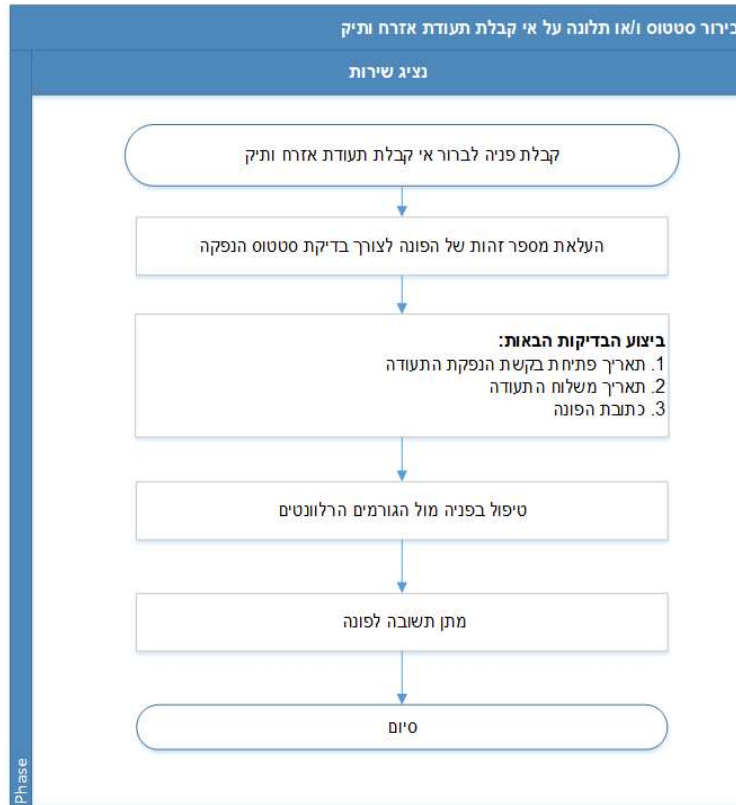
בירור סטטוס ו/או תלונה על אי קבלת תעודת אזרח ותיק

נציג שירות

קבלת פניה לברור אי קבלת תעודת אזרח ותיק

העלאת מספר זהות של הפונה לצורך בדיקת סטטוס הנפקה

ביצוע הבדיקות הבאות:
1. תאריך פתיחת בקשת הנפקת התעודה
2. תאריך משלוח התעודה
3. כתובת הפונה

טיפול בפניה מול הגורמים הרלוונטים

מתן תשובה לפונה

סיום

Phase